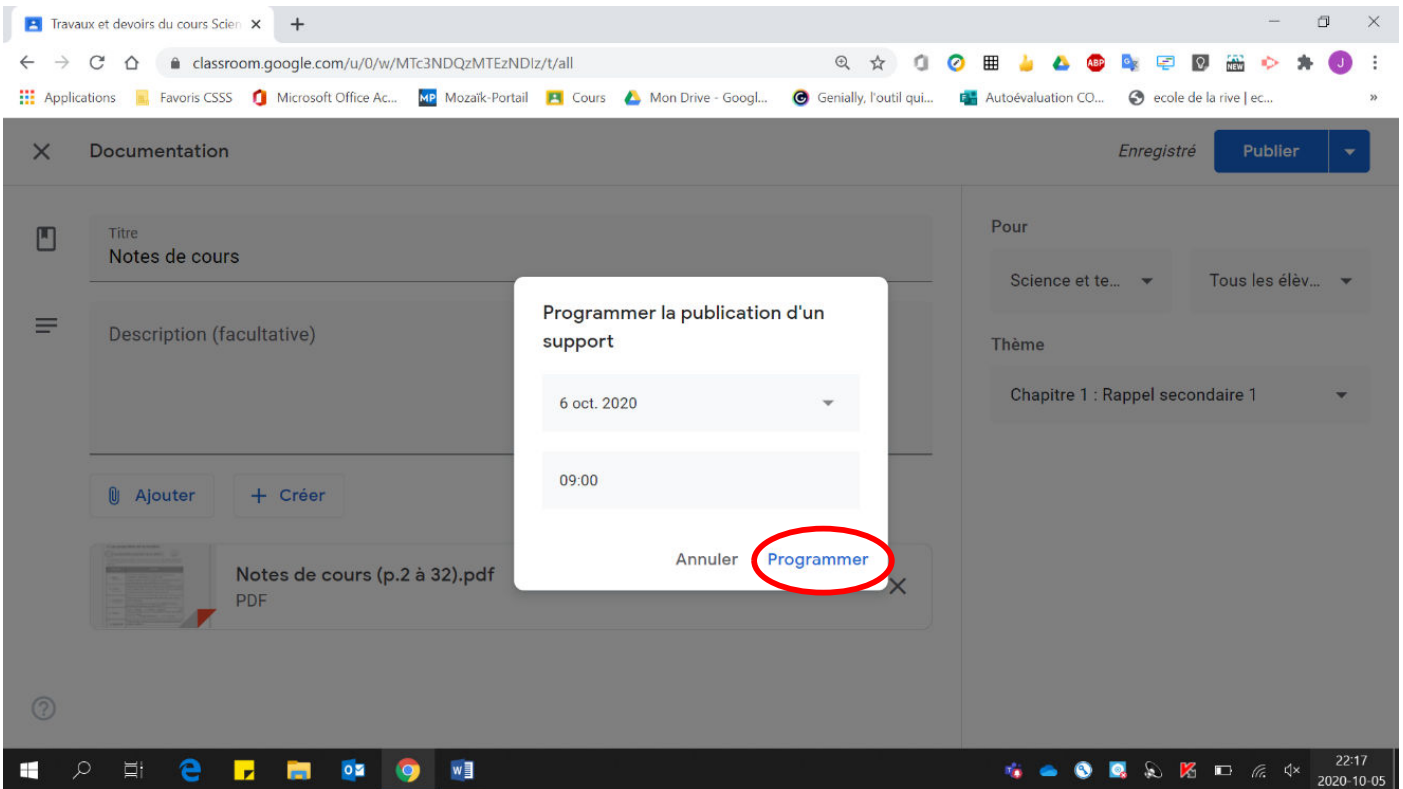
Travaux et devoirs du cours Scien ×

classroom.google.com/u/0/w/MTc3NDQzMTEzNDIz/t/all

Applications Favoris CSSS Microsoft Office Ac... Mozaïk-Portail Cours Mon Drive - Googl... Genially, l'outil qui... Autoévaluation CO... ecole de la rive | ec... »

Documentation

Enregistré Publier

Titre
Notes de cours

Description (facultative)

Ajouter + Créer

Notes de cours (p.2 à 32).pdf
PDF

Pour

Science et te... Tous les élèv...

Thème

Chapitre 1 : Rappel secondaire 1

Programmer la publication d'un support

6 oct. 2020

09:00

Annuler Programmer

22:17
2020-10-05